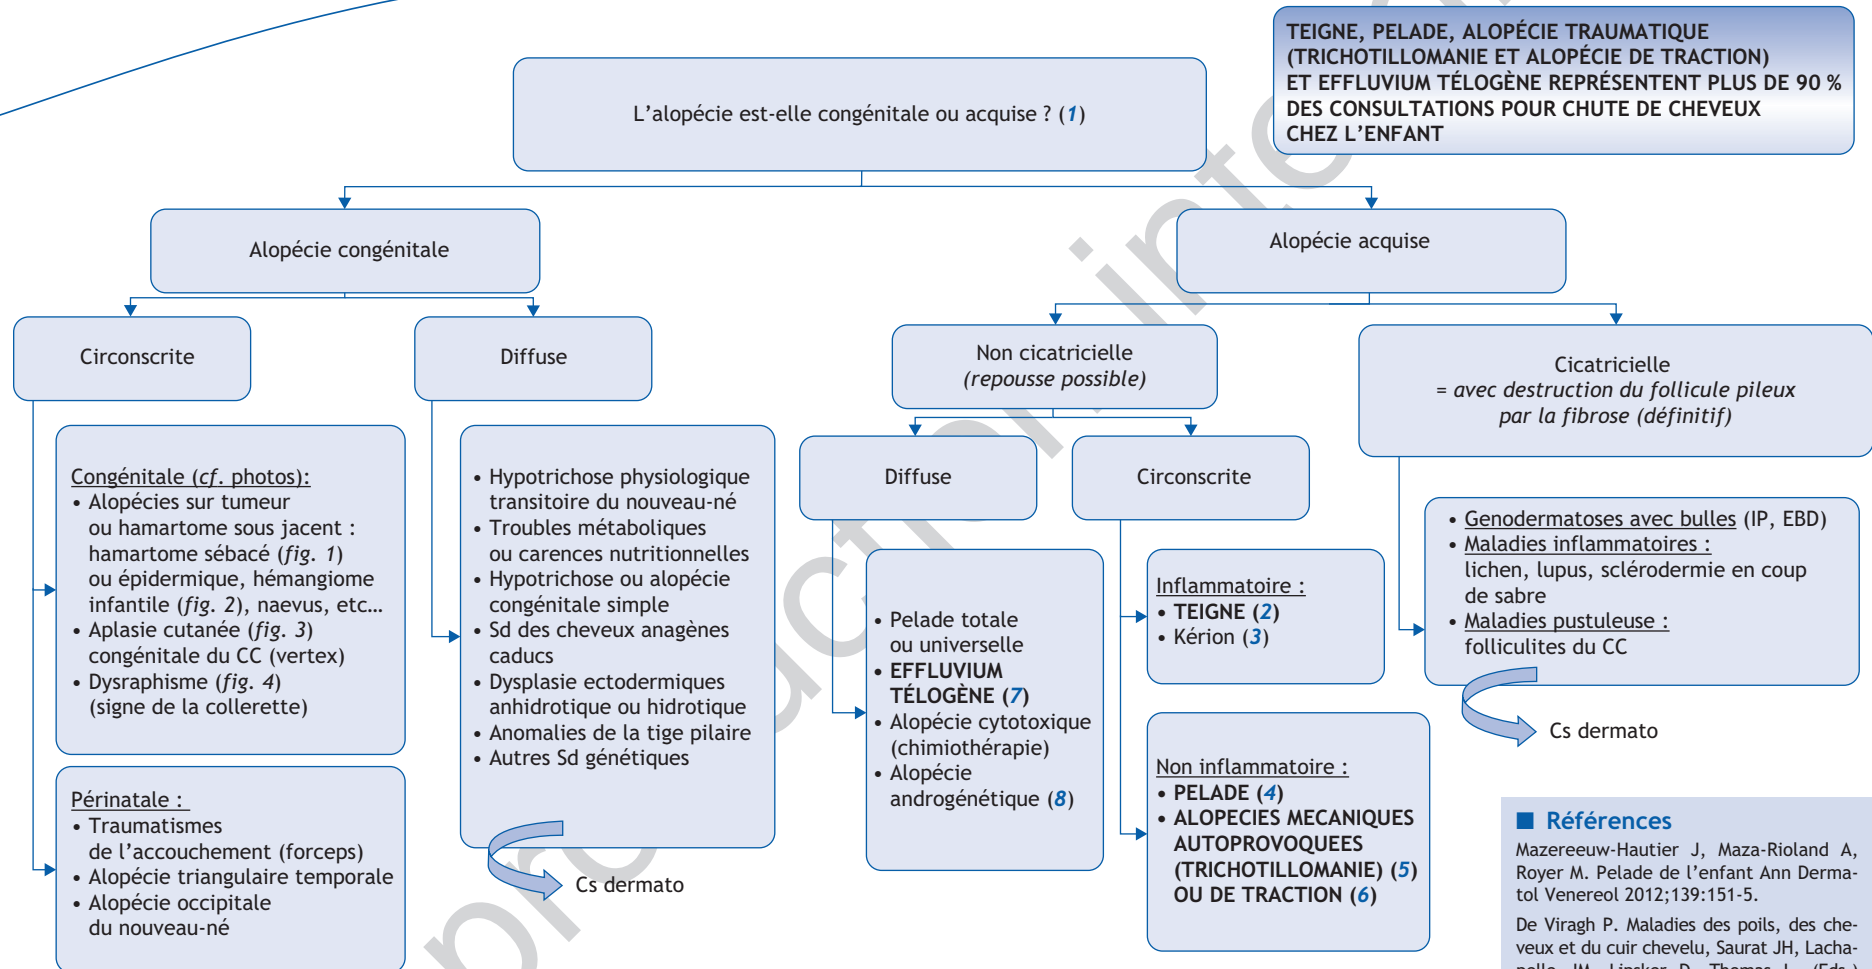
TEIGNE, PELADE, ALOPÉCIE TRAUMATIQUE (TRICHOTILLOMANIE ET ALOPÉCIE DE TRACTION) ET EFFLUVIUM TÉLOGÈNE REPRÉSENTENT PLUS DE 90 % DES CONSULTATIONS POUR CHUTE DE CHEVEUX CHEZ L'ENFANT

L'alopécie est-elle congénitale ou acquise ? (1)

Alopécie congénitale

Alopécie acquise

Circonscrite

Diffuse

Non cicatricielle
(repousse possible)

Cicatricielle
= avec destruction du follicule pileux par la fibrose (définitif)

Congénitale (cf. photos):
• Alopécies sur tumeur ou hamartome sous jacent : hamartome sébacé (fig. 1) ou épidermique, hémangiome infantile (fig. 2), naevus, etc…
• Aplasie cutanée (fig. 3) congénitale du CC (vertex)
• Dysraphisme (fig. 4) (signe de la collerette)

Périnatale :
• Traumatismes de l'accouchement (forceps)
• Alopécie triangulaire temporale
• Alopécie occipitale du nouveau-né

• Hypotrichose physiologique transitoire du nouveau-né
• Troubles métaboliques ou carences nutritionnelles
• Hypotrichose ou alopécie congénitale simple
• Sd des cheveux anagènes caducs
• Dysplasie ectodermiques anhidrotique ou hidrotique
• Anomalies de la tige pilaire
• Autres Sd génétiques

Cs dermato

Diffuse

Circonscrite

• Pelade totale ou universelle
• EFFLUVIUM TÉLOGÈNE (7)
• Alopécie cytotoxique (chimiothérapie)
• Alopécie androgénétique (8)

Inflammatoire :
• TEIGNE (2)
• Kérion (3)

Non inflammatoire :
• PELADE (4)
• ALOPECIES MECANIQUES AUTOPROVOQUEES (TRICHOTILLOMANIE) (5) OU DE TRACTION (6)

• Genodermatoses avec bulles (IP, EBD)
• Maladies inflammatoires : lichen, lupus, sclérodermie en coup de sabre
• Maladies pustuleuse : folliculites du CC

Cs dermato

Références
Mazereeuw-Hautier J, Maza-Rioland A, Royer M. Pelade de l'enfant Ann Dermatol Venereol 2012;139:151-5.
De Viragh P. Maladies des poils, des cheveux et du cuir chevelu, Saurat JH, Lachapelle JM, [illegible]